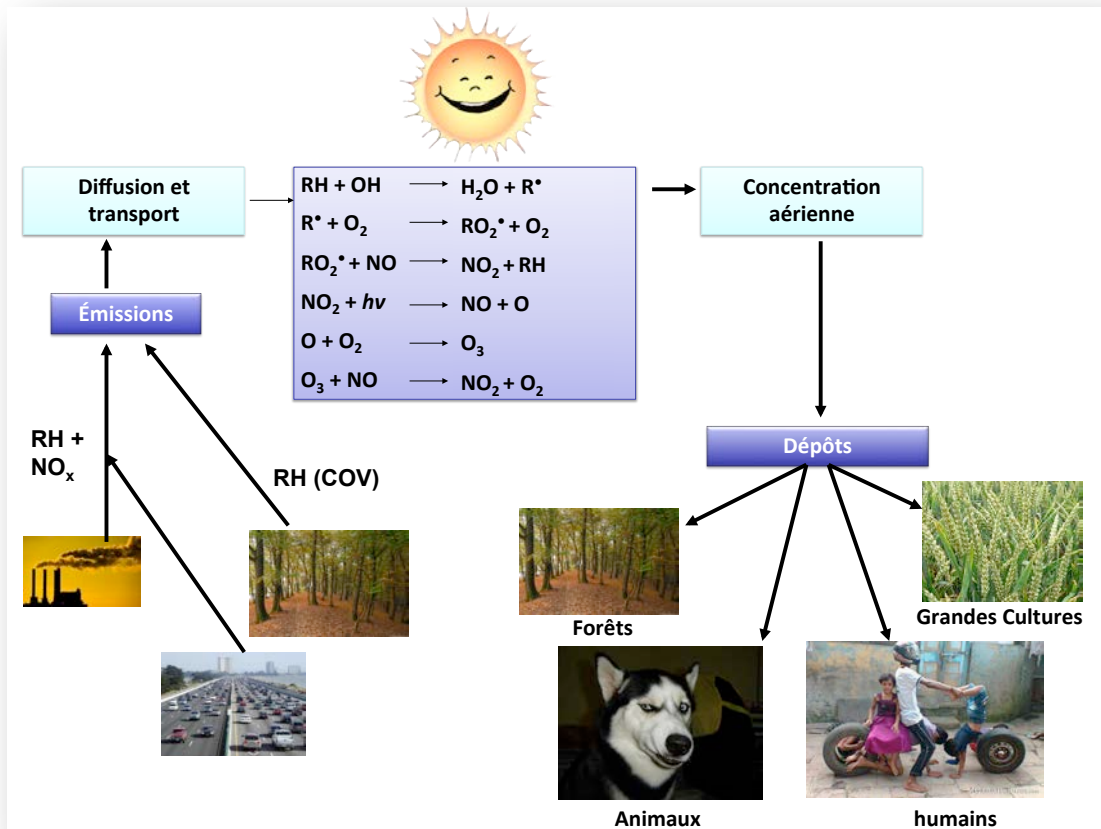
Diffusion et transport

$RH + OH \longrightarrow H_2O + R^{\bullet}$
$R^{\bullet} + O_2 \longrightarrow RO_2^{\bullet} + O_2$
$RO_2^{\bullet} + NO \longrightarrow NO_2 + RH$
$NO_2 + hv \longrightarrow NO + O$
$O + O_2 \longrightarrow O_3$
$O_3 + NO \longrightarrow NO_2 + O_2$

Concentration aérienne

Émissions

RH + $NO_x$

RH (COV)

Dépôts

Forêts

Grandes Cultures

Animaux

humains